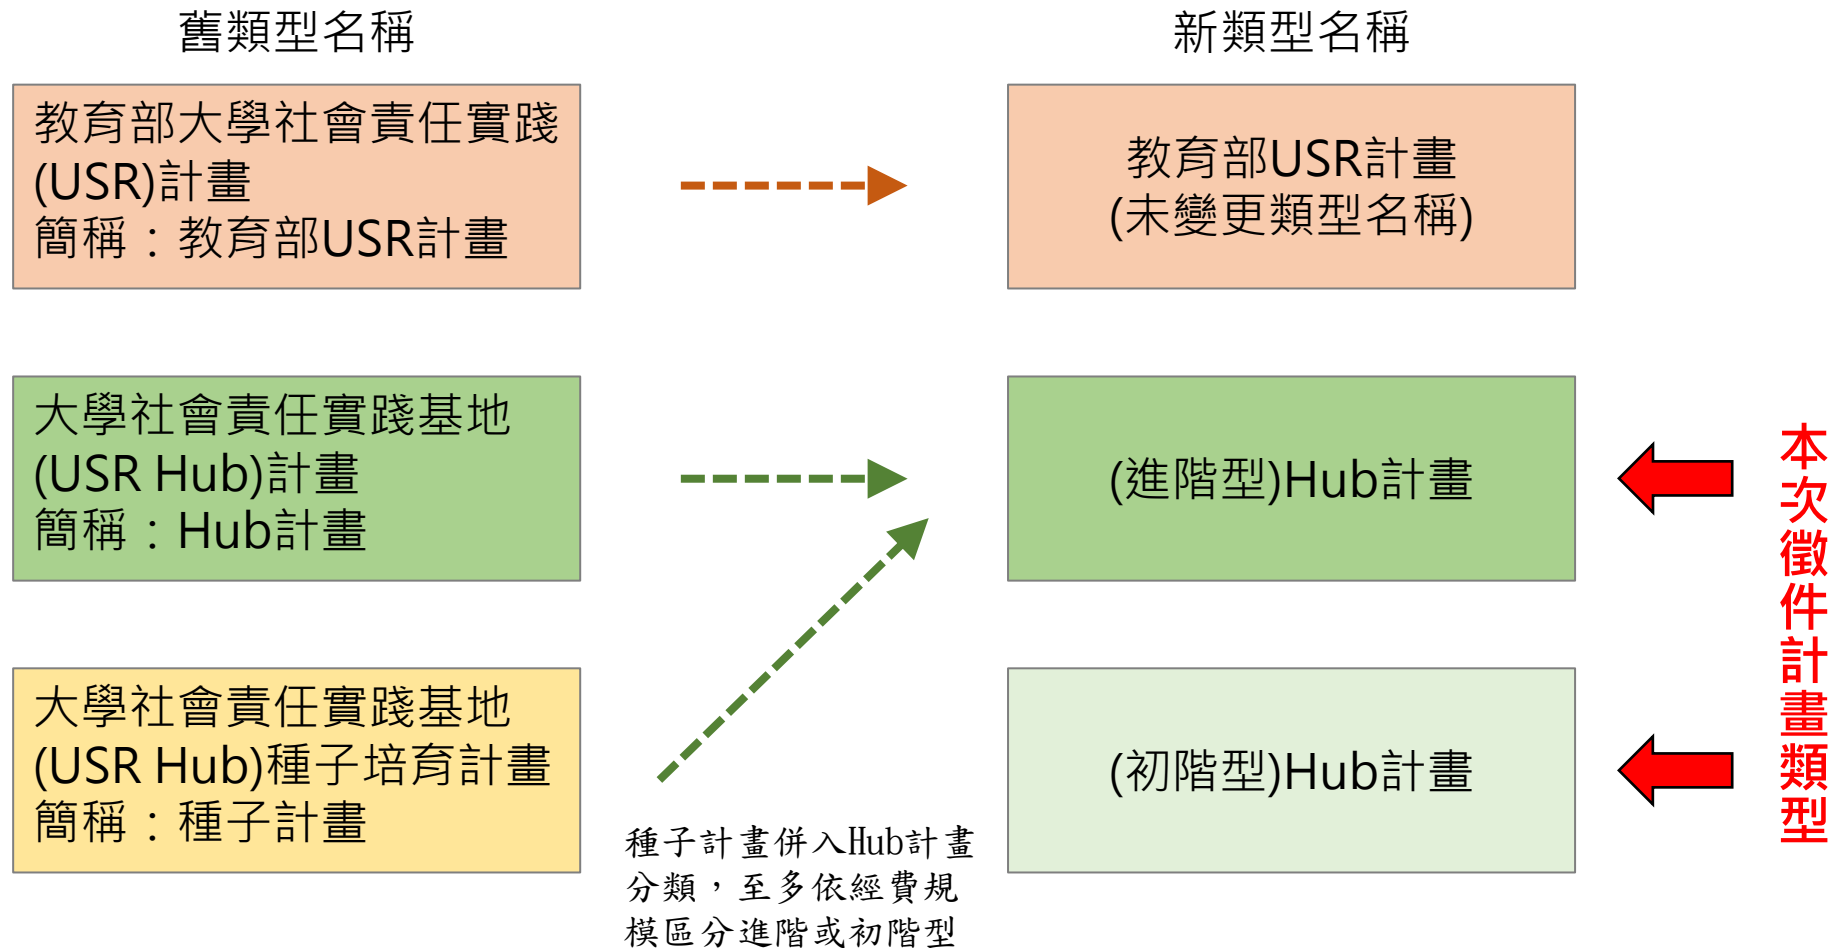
舊類型名稱

新類型名稱

教育部大學社會責任實踐(USR)計畫
簡稱：教育部USR計畫

教育部USR計畫
(未變更類型名稱)

大學社會責任實踐基地(USR Hub)計畫
簡稱：Hub計畫

(進階型)Hub計畫

大學社會責任實踐基地(USR Hub)種子培育計畫
簡稱：種子計畫

(初階型)Hub計畫

種子計畫併入Hub計畫分類，至多依經費規模區分進階或初階型

本次徵件計畫類型